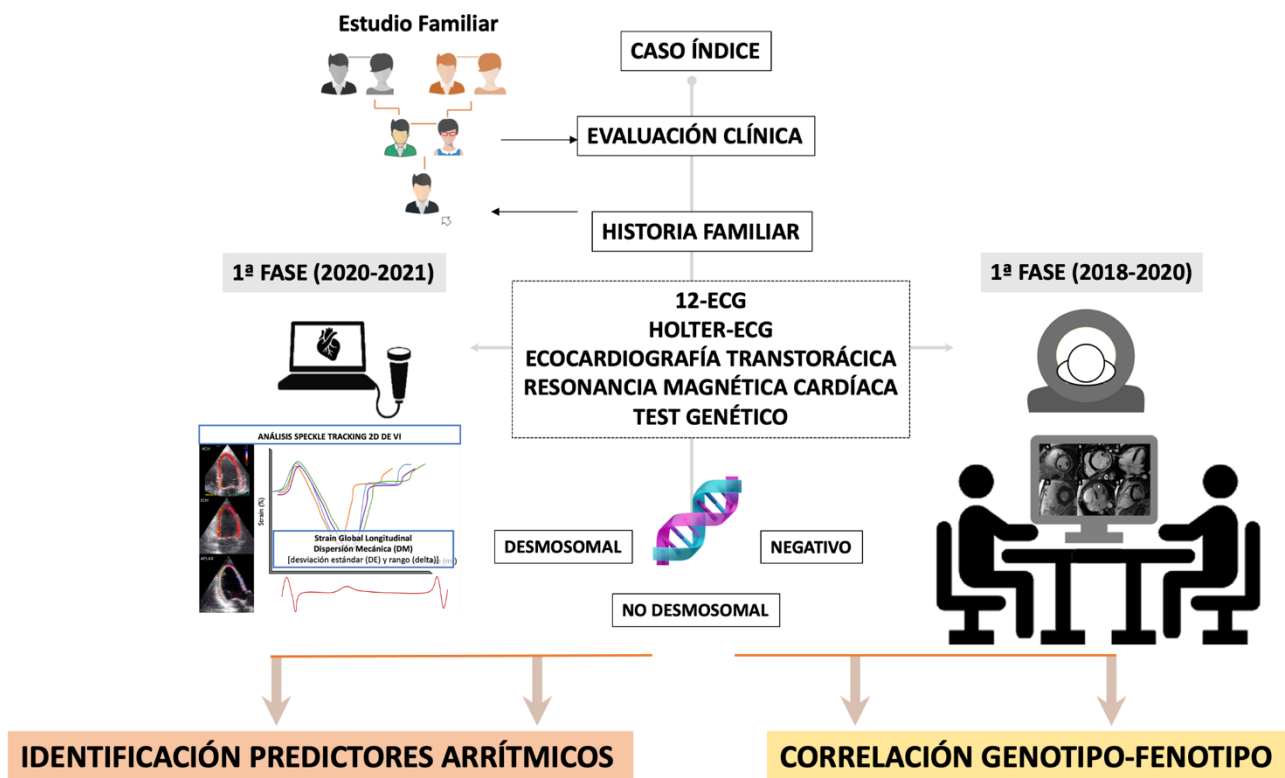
Estudio Familiar

CASO ÍNDICE

EVALUACIÓN CLÍNICA

HISTORIA FAMILIAR

1ª FASE (2020-2021)

1ª FASE (2018-2020)

12-ECG
HOLTER-ECG
ECOCARDIOGRAFÍA TRANSTORÁCICA
RESONANCIA MAGNÉTICA CARDÍACA
TEST GENÉTICO

ANÁLISIS SPECKLE TRACKING 2D DE VI

Strain (%)

Strain Global Longitudinal
Dispersión Mecánica (DM)
[desviación estándar (DE) y rango (delta)]

DESMOSOMAL

NEGATIVO

NO DESMOSOMAL

IDENTIFICACIÓN PREDICTORES ARRÍTMICOS

CORRELACIÓN GENOTIPO-FENOTIPO